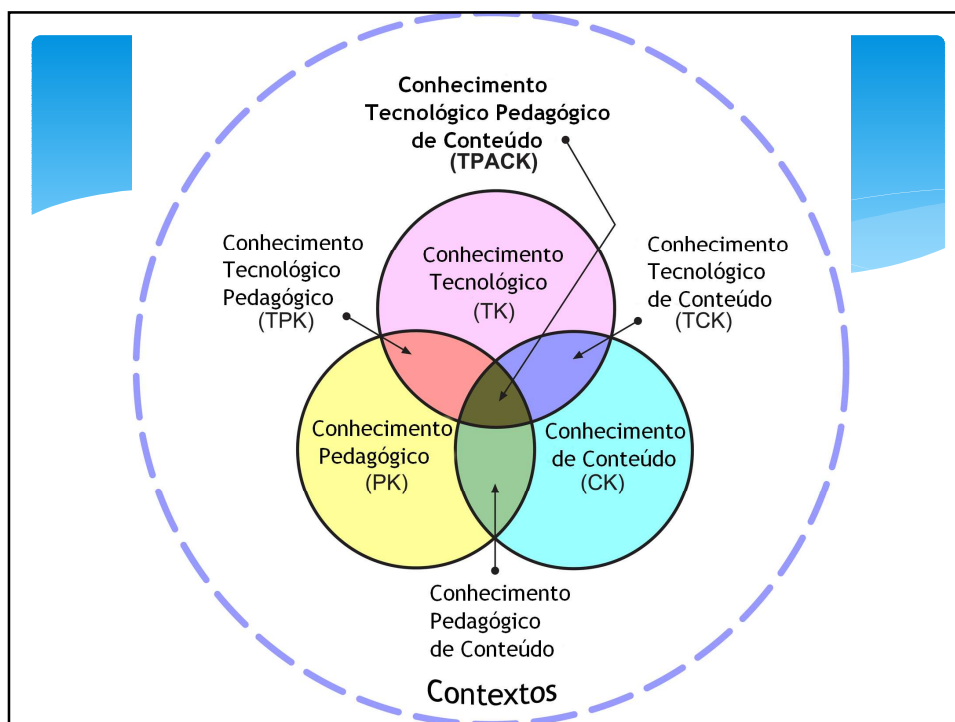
Conhecimento Tecnológico Pedagógico de Conteúdo (TPACK)

Conhecimento Tecnológico Pedagógico (TPK)

Conhecimento Tecnológico (TK)

Conhecimento Tecnológico de Conteúdo (TCK)

Conhecimento Pedagógico (PK)

Conhecimento de Conteúdo (CK)

Conhecimento Pedagógico de Conteúdo

Contextos